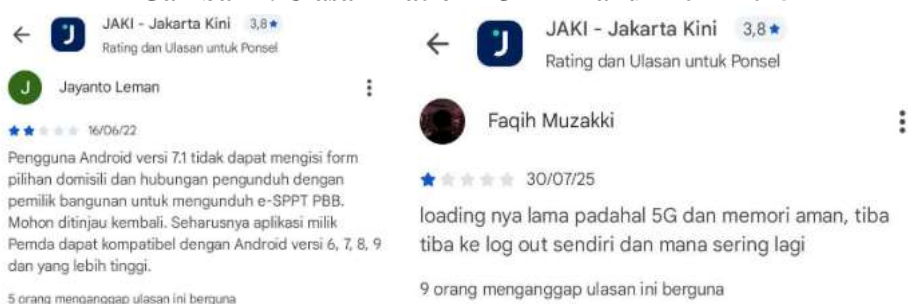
JAKI - Jakarta Kini 3,8★
Rating dan Ulasan untuk Ponsel

Jayanto Leman

16/06/22

Pengguna Android versi 7.1 tidak dapat mengisi form pilihan domisili dan hubungan pengunduh dengan pemilik bangunan untuk mengunduh e-SPPT PBB. Mohon ditinjau kembali. Seharusnya aplikasi milik Pemda dapat kompatibel dengan Android versi 6, 7, 8, 9 dan yang lebih tinggi.

5 orang menganggap ulasan ini berguna

JAKI - Jakarta Kini 3,8★
Rating dan Ulasan untuk Ponsel

Faqih Muzakki

30/07/25

loading nya lama padahal 5G dan memori aman, tiba tiba ke log out sendiri dan mana sering lagi

9 orang menganggap ulasan ini berguna